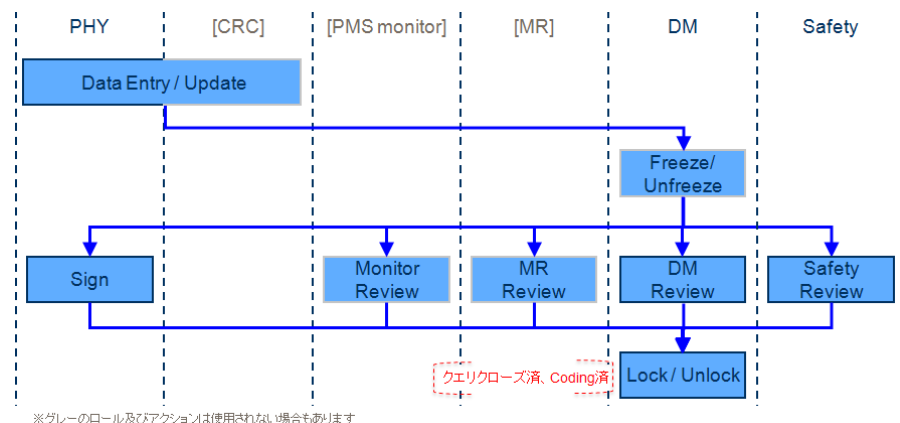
PHY

[CRC]

[PMS monitor]

[MR]

DM

Safety

Data Entry / Update

Freeze/ Unfreeze

Sign

Monitor Review

MR Review

DM Review

Safety Review

クエリクローズ済、Coding済

Lock / Unlock

※グレーのロール及びアクションは使用されない場合もあります